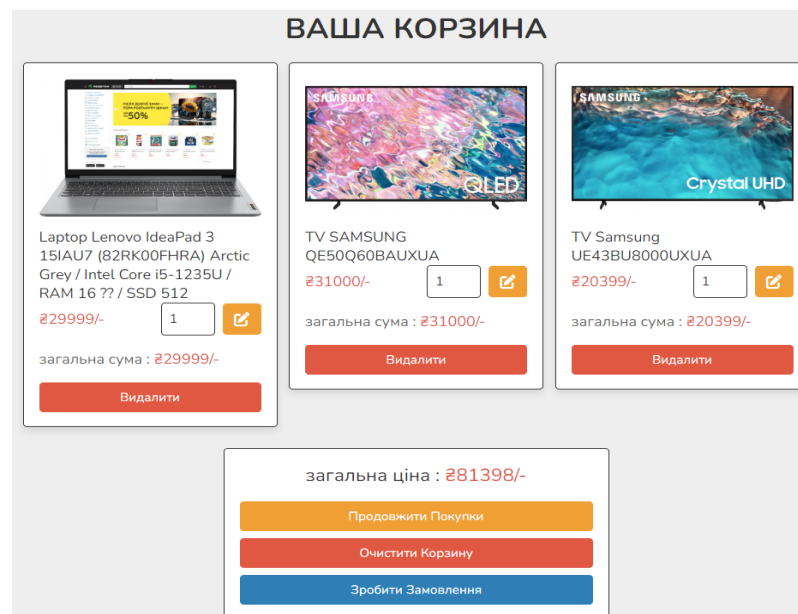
ВАША КОРЗИНА

-50%

Laptop Lenovo IdeaPad 3 15IAU7 (82RK00FHRA) Arctic Grey / Intel Core i5-1235U / RAM 16 ?? / SSD 512

₴29999/-

1

загальна сума : ₴29999/-

Видалити

SAMSUNG

QLED

TV SAMSUNG QE50Q60BAUXUA

₴31000/-

1

загальна сума : ₴31000/-

Видалити

SAMSUNG

Crystal UHD

TV Samsung UE43BU8000UXUA

₴20399/-

1

загальна сума : ₴20399/-

Видалити

загальна ціна : ₴81398/-

Продовжити Покупки

Очистити Корзину

Зробити Замовлення